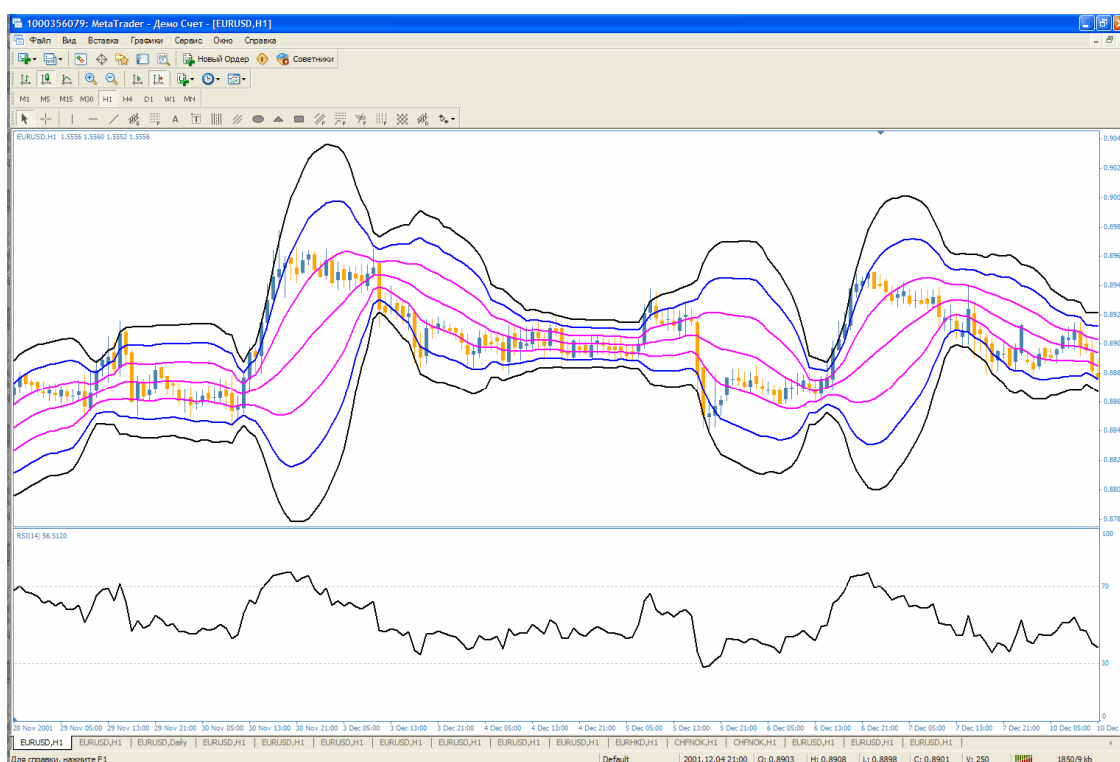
1000356079: MetaTrader - Демо Счет - [EURUSD,H1]

Файл Вид Вставка Графики Сервис Окно Справка

Новый Ордер Советники

M1 M5 M15 M30 H1 H4 D1 W1 MN

A

EURUSD,H1 1.5556 1.5560 1.5552 1.5556

0.904
0.902
0.900
0.898
0.896
0.894
0.892
0.890
0.888
0.886
0.884
0.882
0.880
0.878

RSI(14) 56.5120

100
70
30
0

28 Nov 2001 29 Nov 05:00 29 Nov 13:00 29 Nov 21:00 30 Nov 05:00 30 Nov 13:00 30 Nov 21:00 3 Dec 05:00 3 Dec 13:00 3 Dec 21:00 4 Dec 05:00 4 Dec 13:00 4 Dec 21:00 5 Dec 05:00 5 Dec 13:00 5 Dec 21:00 6 Dec 05:00 6 Dec 13:00 6 Dec 21:00 7 Dec 05:00 7 Dec 13:00 7 Dec 21:00 10 Dec 05:00 10 Dec

EURUSD,H1 EURUSD,H1 EURUSD,Daily EURUSD,H1 EURUSD,H1 EURUSD,H1 EURUSD,H1 EURUSD,H1 EURUSD,H1 EURUSD,H1 EURHKD,H1 CHFNOK,H1 CHFNOK,H1 EURUSD,H1 EURUSD,H1 EURUSD,H1

Для справки, нажмите F1 Default 2001.12.04 21:00 O: 0.8903 H: 0.8908 L: 0.8898 C: 0.8901 V: 250 1850/9 kb